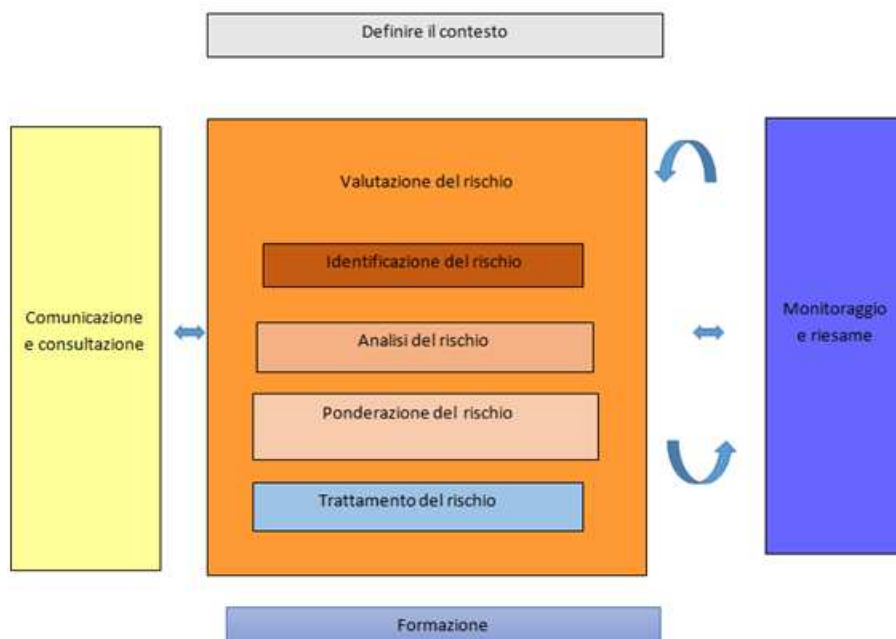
Definire il contesto

Comunicazione e consultazione

Valutazione del rischio

Identificazione del rischio

Analisi del rischio

Ponderazione del rischio

Trattamento del rischio

Monitoraggio e riesame

Formazione